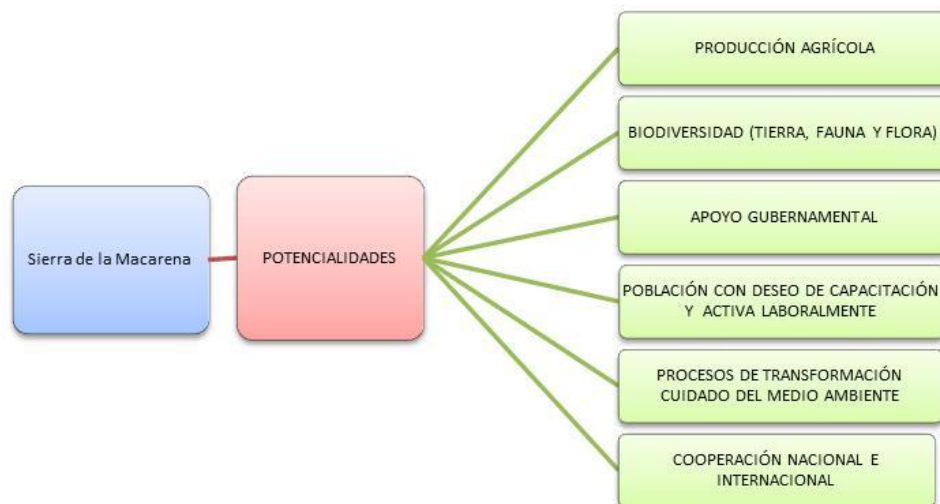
Sierra de la Macarena

POTENCIALIDADES

PRODUCCIÓN AGRÍCOLA

BIODIVERSIDAD (TIERRA, FAUNA Y FLORA)

APOYO GUBERNAMENTAL

POBLACIÓN CON DESEO DE CAPACITACIÓN Y ACTIVA LABORALMENTE

PROCESOS DE TRANSFORMACIÓN CUIDADO DEL MEDIO AMBIENTE

COOPERACIÓN NACIONAL E INTERNACIONAL